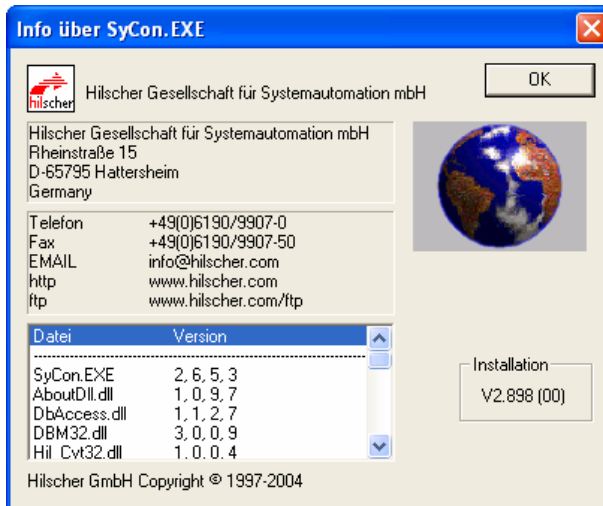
Info über SyCon.EXE

hilscher

Hilscher Gesellschaft für Systemautomation mbH

OK

Hilscher Gesellschaft für Systemautomation mbH
Rheinstraße 15
D-65795 Hattersheim
Germany

| | |
|---|---|
| Telefon | +49(0)6190/9907-0 |
| Fax | +49(0)6190/9907-50 |
| EMAIL | info@hilscher.com |
| http | www.hilscher.com |
| ftp | www.hilscher.com/ftp |

| Datei | Version |
|---|---|
| SyCon.EXE | 2, 6, 5, 3 |
| AboutDll.dll | 1, 0, 9, 7 |
| DbAccess.dll | 1, 1, 2, 7 |
| DBM32.dll | 3, 0, 0, 9 |
| Hil_Cvt32.dll | 1, 0, 0, 4 |

Installation
V2.898 (00)

Hilscher GmbH Copyright © 1997-2004